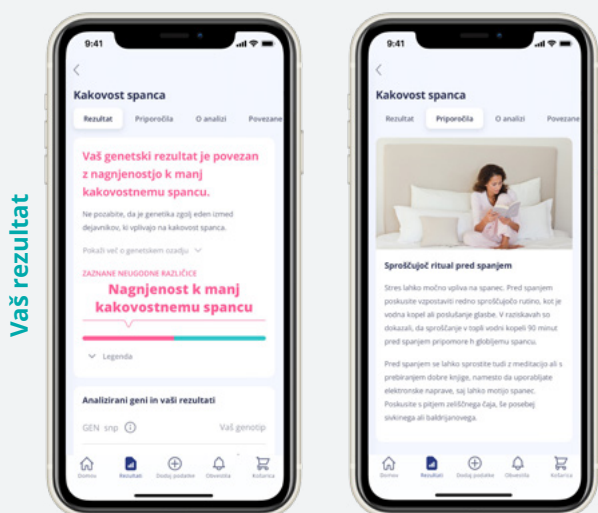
Vaš rezultat

9:41

Kakovost spanca

Rezultat | Priporočila | O analizi | Povezane

Vaš genetski rezultat je povezan z nagnjenostjo k manj kakovostnemu spancu.

Ne pozabite, da je genetika zgolj eden izmed dejavnikov, ki vplivajo na kakovost spanca.

Pokaži več o genetskem ozadju

ZAZNANE NEUGODNE RAZLIČICE

Nagnjenost k manj kakovostnemu spancu

Legenda

Analizirani geni in vaši rezultati

GEN snp

Vaš genotip

Domov | Rezultati | Dodaj podatke | Obvestila | Košarica

9:41

Kakovost spanca

Rezultat | Priporočila | O analizi | Povezane

Sproščujoč ritual pred spanjem

Stres lahko močno vpliva na spanec. Pred spanjem poskusite vzpostaviti redno sproščujočo rutino, kot je vodna kopel ali poslušanje glasbe. V raziskavah so dokazali, da sproščanje v topli vodni kopeli 90 minut pred spanjem pripomore h globljemu spancu.

Pred spanjem se lahko sprostite tudi z meditacijo ali s prebiranjem dobre knjige, namesto da uporabljate elektronske naprave, saj lahko motijo spanec. Poskusite s pitjem zeliščnega čaja. Še posebej sivkinega ali baldrijanovega.

Domov | Rezultati | Dodaj podatke | Obvestila | Košarica